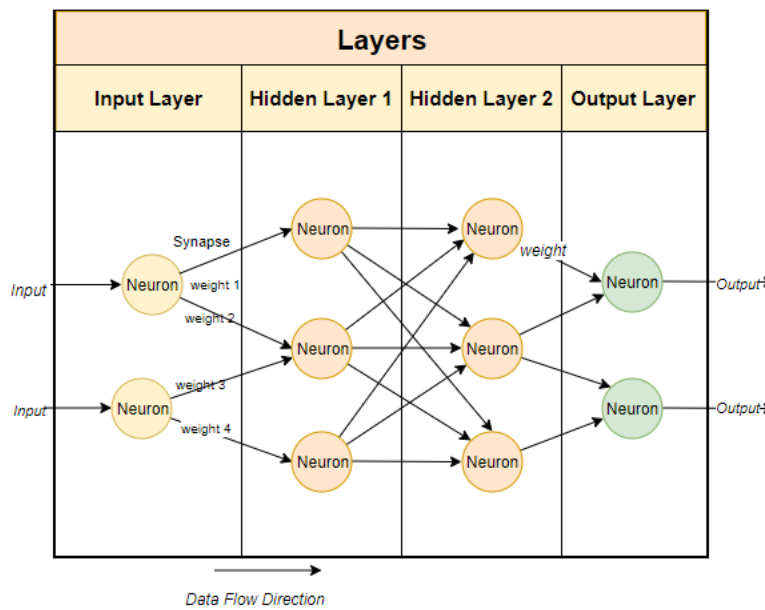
Layers

| Input Layer | Hidden Layer 1 | Hidden Layer 2 | Output Layer |
|---|---|---|---|

Synapse

Input

Neuron

weight 1

weight 2

Input

Neuron

weight 3

weight 4

Neuron

Neuron

Neuron

Neuron

weight

Neuron

Neuron

Neuron

Output

Neuron

Output

Data Flow Direction